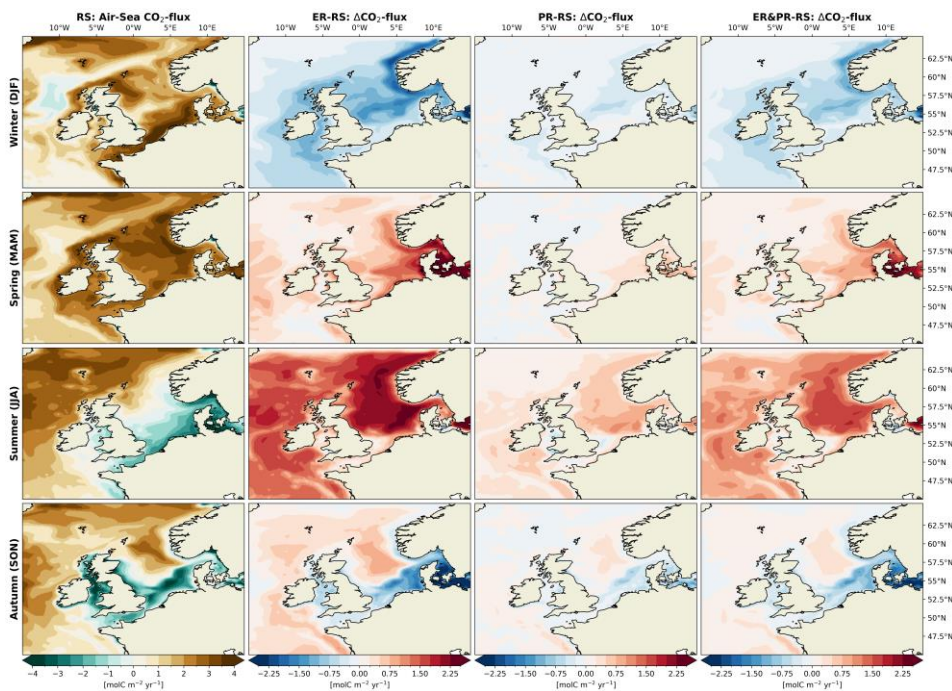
RS: Air-Sea $CO_2$-flux

ER-RS: $\Delta CO_2$-flux

PR-RS: $\Delta CO_2$-flux

ER&PR-RS: $\Delta CO_2$-flux

10°W 5°W 0°W 5°E 10°E

10°W 5°W 0°W 5°E 10°E

10°W 5°W 0°W 5°E 10°E

10°W 5°W 0°W 5°E 10°E

Winter (DJF)

Spring (MAM)

Summer (JJA)

Autumn (SON)

62.5°N
60°N
57.5°N
55°N
52.5°N
50°N
47.5°N

62.5°N
60°N
57.5°N
55°N
52.5°N
50°N
47.5°N

62.5°N
60°N
57.5°N
55°N
52.5°N
50°N
47.5°N

62.5°N
60°N
57.5°N
55°N
52.5°N
50°N
47.5°N

−4 −3 −2 −1 0 1 2 3 4
[molC $m^{-2}$ $yr^{-1}$]

−2.25 −1.50 −0.75 0.00 0.75 1.50 2.25
[molC $m^{-2}$ $yr^{-1}$]

−2.25 −1.50 −0.75 0.00 0.75 1.50 2.25
[molC $m^{-2}$ $yr^{-1}$]

−2.25 −1.50 −0.75 0.00 0.75 1.50 2.25
[molC $m^{-2}$ $yr^{-1}$]